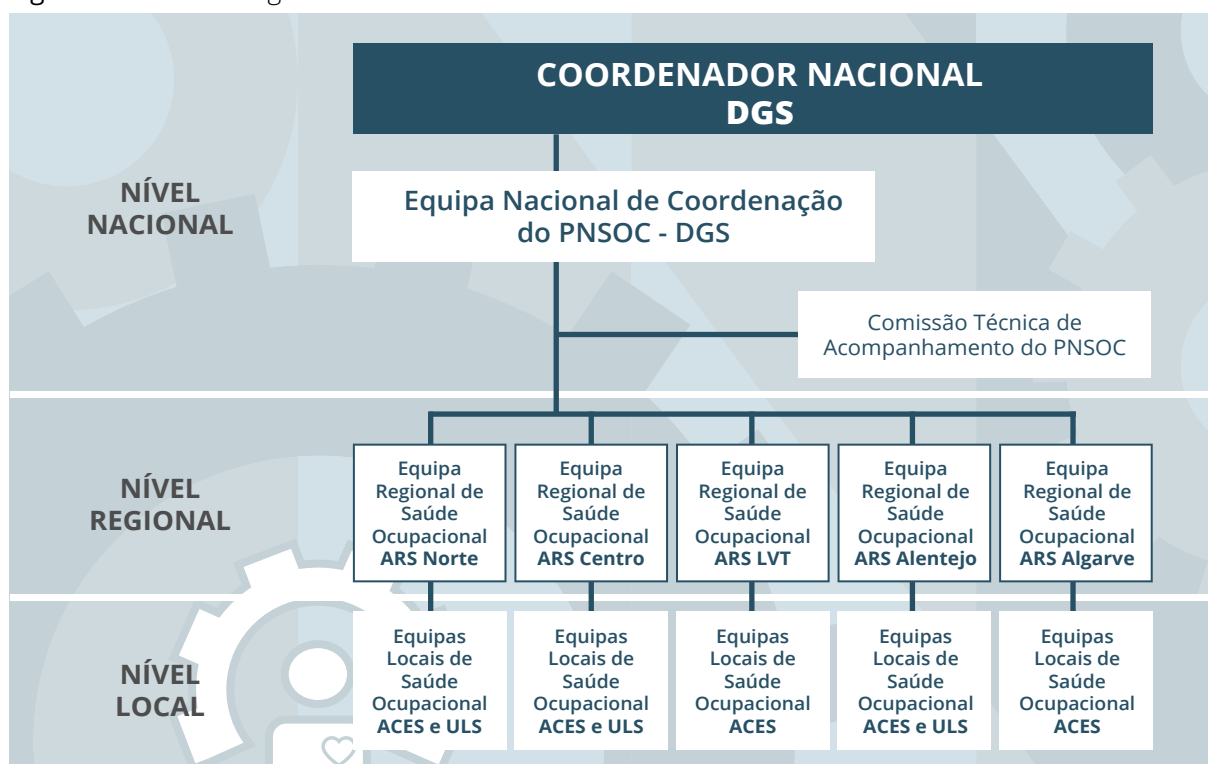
COORDENADOR NACIONAL
DGS

NÍVEL NACIONAL

Equipa Nacional de Coordenação do PNSOC - DGS

Comissão Técnica de Acompanhamento do PNSOC

NÍVEL REGIONAL

Equipa Regional de Saúde Ocupacional ARS Norte

Equipa Regional de Saúde Ocupacional ARS Centro

Equipa Regional de Saúde Ocupacional ARS LVT

Equipa Regional de Saúde Ocupacional ARS Alentejo

Equipa Regional de Saúde Ocupacional ARS Algarve

NÍVEL LOCAL

Equipas Locais de Saúde Ocupacional ACES e ULS

Equipas Locais de Saúde Ocupacional ACES e ULS

Equipas Locais de Saúde Ocupacional ACES

Equipas Locais de Saúde Ocupacional ACES e ULS

Equipas Locais de Saúde Ocupacional ACES